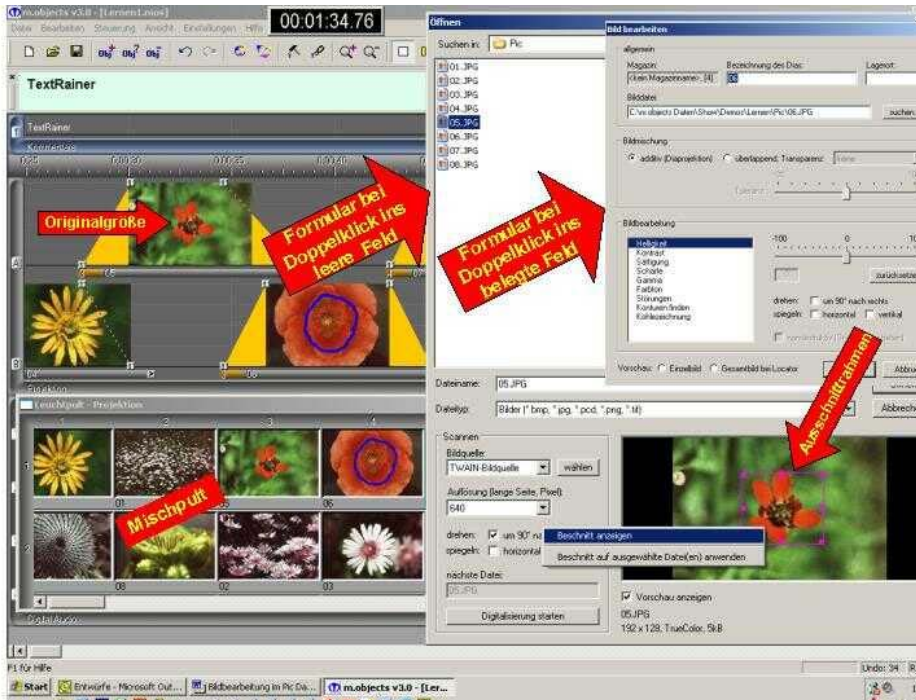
m.objects v3.0 - [Lernen1.mos]

Datei Bearbeiten Steuerung Ansicht Einstellungen Hilfe

00:01:34.76

TextRainer

TextRainer

Originalgröße

Formular bei Doppelklick ins leere Feld

Formular bei Doppelklick ins belegte Feld

Ausschnittrahmen

Mischpult

Leuchtpult - Projektion

Öffnen

Suchen in: Pic

01.JPG
02.JPG
03.JPG
04.JPG
05.JPG
06.JPG
07.JPG
08.JPG

Dateiname: 05.JPG

Dateityp: Bilder (*.bmp, *.jpg, *.pcd, *.png, *.tif)

Abbrechen

Scannen

Bildquelle

TWAIN-Bildquelle

wählen

Auflösung (lange Seite, Pixel)

640

drehen: um 90° n

spiegeln: horizontal

nächste Datei:

05.JPG

Digitalisierung starten

Beschnitt anzeigen

Beschnitt auf ausgewählte Datei(en) anwenden

Vorschau anzeigen

05.JPG

192 x 128, TrueColor, 5kB

Bild bearbeiten

allgemein

Magazin:

(kein Magazinname), [4]

Bezeichnung des Dias:

05

Lagerort:

Bilddatei

C:\m.objects Daten\Show\Demos\Lernen\Pic\05.JPG

suchen

Bildmischung

additiv (Diaprojektion)

überlappend, Transparenz:

keine

Toleranz:

Bildbearbeitung

Helligkeit
Kontrast
Sättigung
Schärfe
Gamma
Farbton
Störungen
Konturen finden
Kohlezeichnung

-100

0

10

zurücksetzen

drehen: um 90° nach rechts

spiegeln: horizontal vertikal

Vorschau: Einzelbild Gesamtbild bei Locator

Abbre

01

05

06

08

02

F1 für Hilfe

Undo: 34

Start

Entwürfe - Microsoft Out...

Bildbearbeitung im Pic Da...

m.objects v3.0 - [Ler...